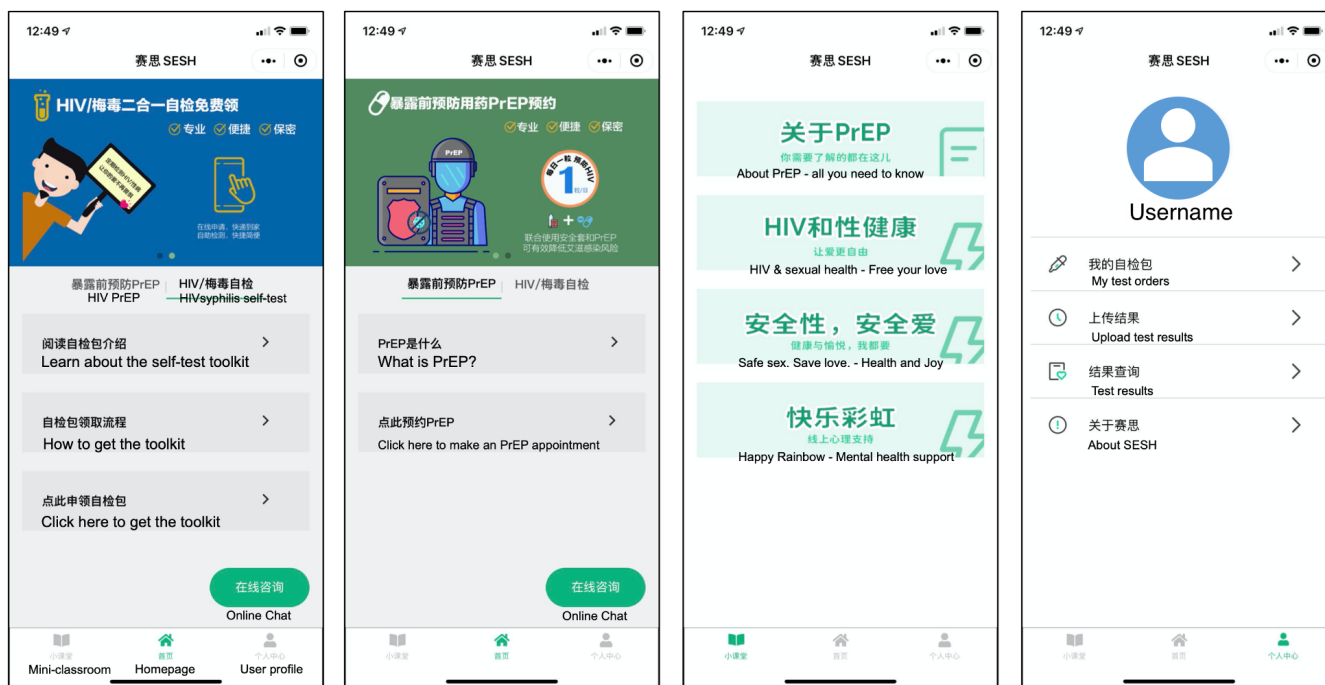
12:49

赛思 SESH

HIV/梅毒二合一自检免费领

专业 便捷 保密

在线申请，快速到家 自助检测，快速简便

暴露前预防PrEP
HIV PrEP

HIV/梅毒自检
HIVsyphilis self-test

阅读自检包介绍
Learn about the self-test toolkit

自检包领取流程
How to get the toolkit

点此申领自检包
Click here to get the toolkit

在线咨询
Online Chat

小课堂
Mini-classroom

首页
Homepage

个人中心
User profile

12:49

赛思 SESH

暴露前预防用药PrEP预约

专业 便捷 保密

PrEP

每日一粒 预防HIV 1 粒/日

联合使用安全套和PrEP 可有效降低艾滋感染风险

暴露前预防PrEP

HIV/梅毒自检

PrEP是什么
What is PrEP?

点此预约PrEP
Click here to make an PrEP appointment

在线咨询
Online Chat

小课堂

首页

个人中心

12:49

赛思 SESH

关于PrEP
你需要了解的都在这儿
About PrEP - all you need to know

HIV和性健康
让爱更自由
HIV & sexual health - Free your love

安全性，安全爱
健康与愉悦，我都要
Safe sex. Save love. - Health and Joy

快乐彩虹
线上心理支持
Happy Rainbow - Mental health support

小课堂

首页

个人中心

12:49

赛思 SESH

Username

我的自检包
My test orders

上传结果
Upload test results

结果查询
Test results

关于赛思
About SESH

小课堂

首页

个人中心